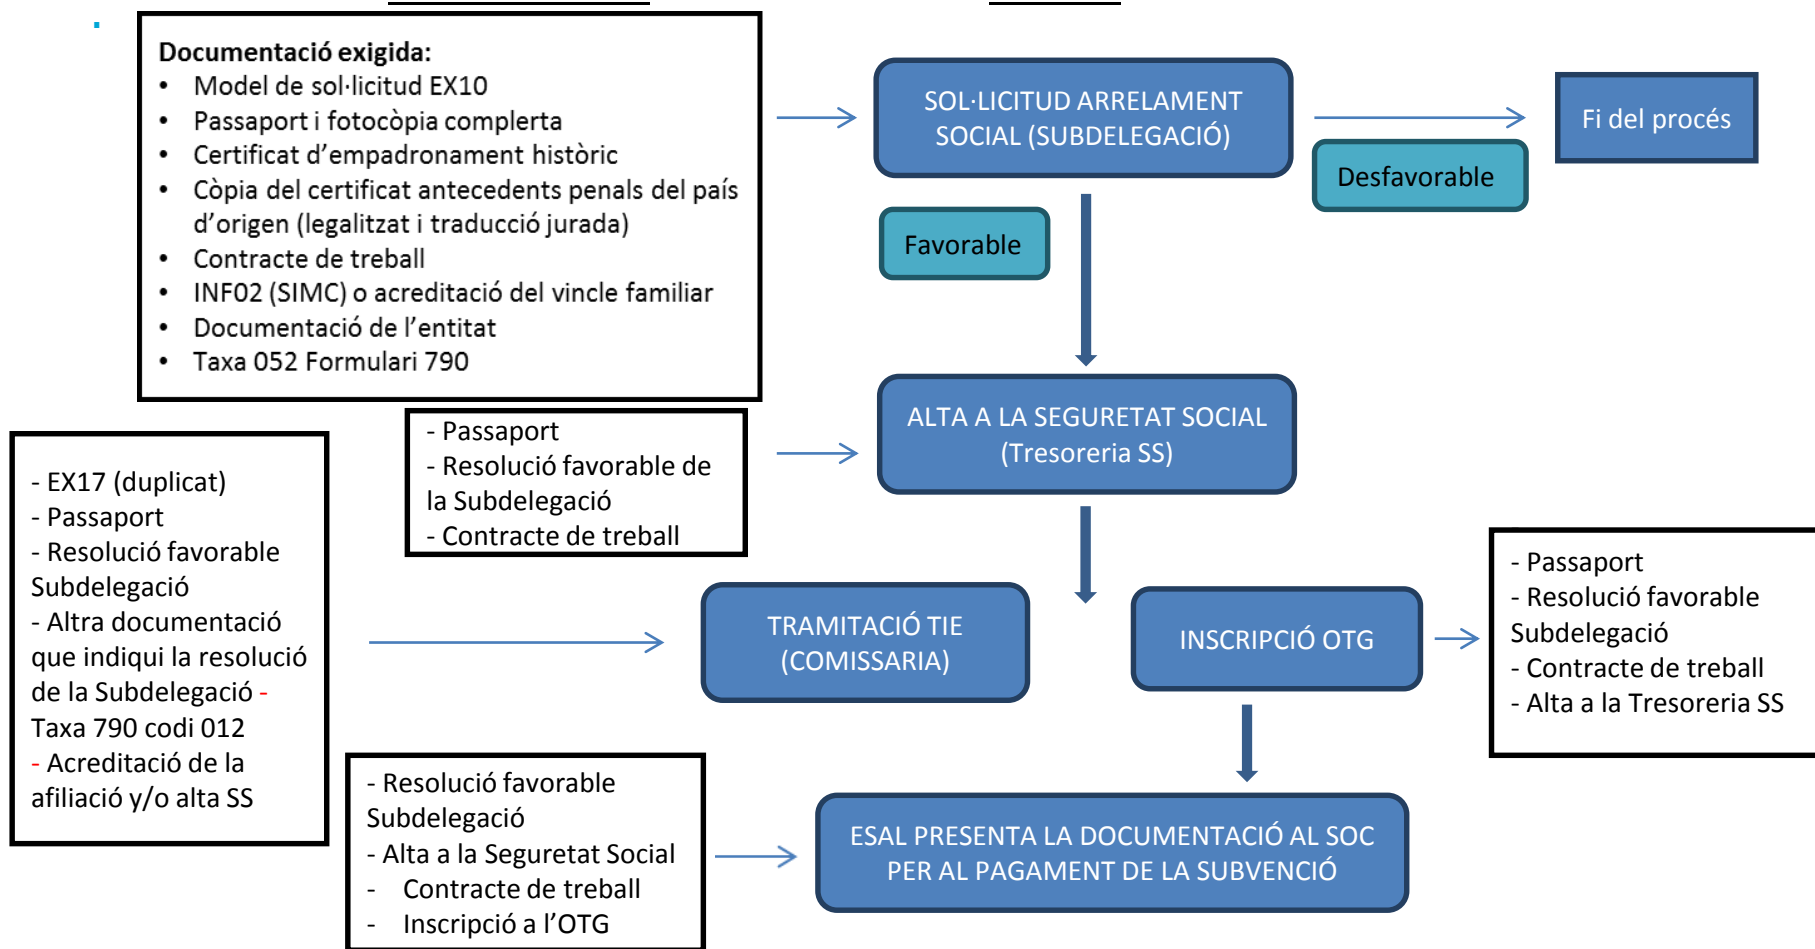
Documentació exigida:
• Model de sol·licitud EX10
• Passaport i fotocòpia complerta
• Certificat d'empadronament històric
• Còpia del certificat antecedents penals del país d'origen (legalitzat i traducció jurada)
• Contracte de treball
• INF02 (SIMC) o acreditació del vincle familiar
• Documentació de l'entitat
• Taxa 052 Formulari 790

SOL·LICITUD ARRELAMENT SOCIAL (SUBDELEGACIÓ)

Desfavorable

Fi del procés

Favorable

- Passaport
- Resolució favorable de la Subdelegació
- Contracte de treball

ALTA A LA SEGURETAT SOCIAL (Tresoreria SS)

- EX17 (duplicat)
- Passaport
- Resolució favorable Subdelegació
- Altra documentació que indiqui la resolució de la Subdelegació - Taxa 790 codi 012
- Acreditació de la afiliació y/o alta SS

TRAMITACIÓ TIE (COMISSARIA)

INSCRIPCIÓ OTG

- Passaport
- Resolució favorable Subdelegació
- Contracte de treball
- Alta a la Tresoreria SS

- Resolució favorable Subdelegació
- Alta a la Seguretat Social
- Contracte de treball
- Inscripció a l'OTG

ESAL PRESENTA LA DOCUMENTACIÓ AL SOC PER AL PAGAMENT DE LA SUBVENCIÓ